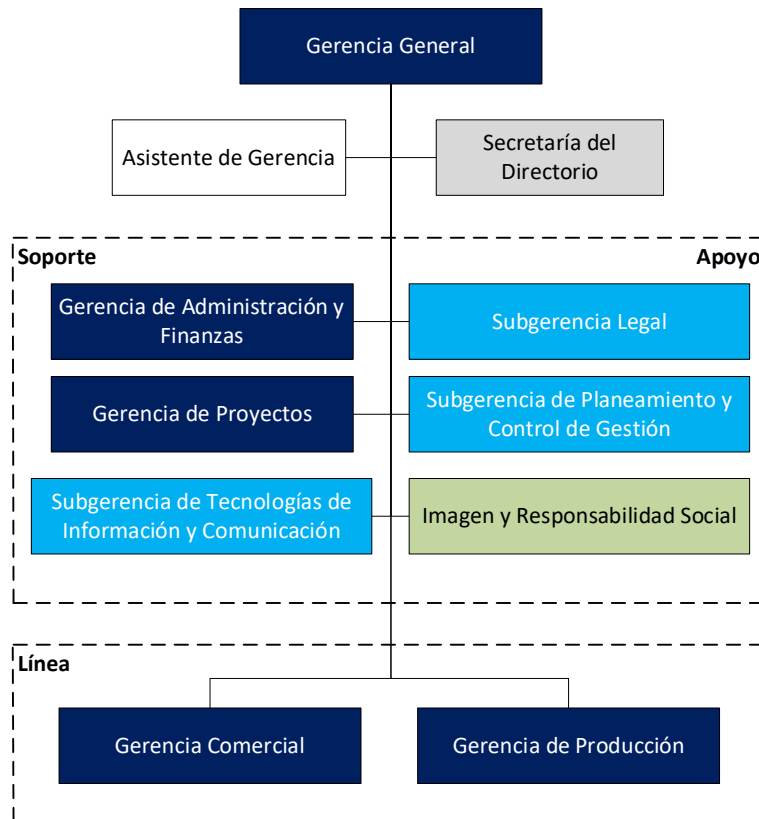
Gerencia General

Asistente de Gerencia

Secretaría del Directorio

Soporte

Apoyo

Gerencia de Administración y Finanzas

Subgerencia Legal

Gerencia de Proyectos

Subgerencia de Planeamiento y Control de Gestión

Subgerencia de Tecnologías de Información y Comunicación

Imagen y Responsabilidad Social

Línea

Gerencia Comercial

Gerencia de Producción